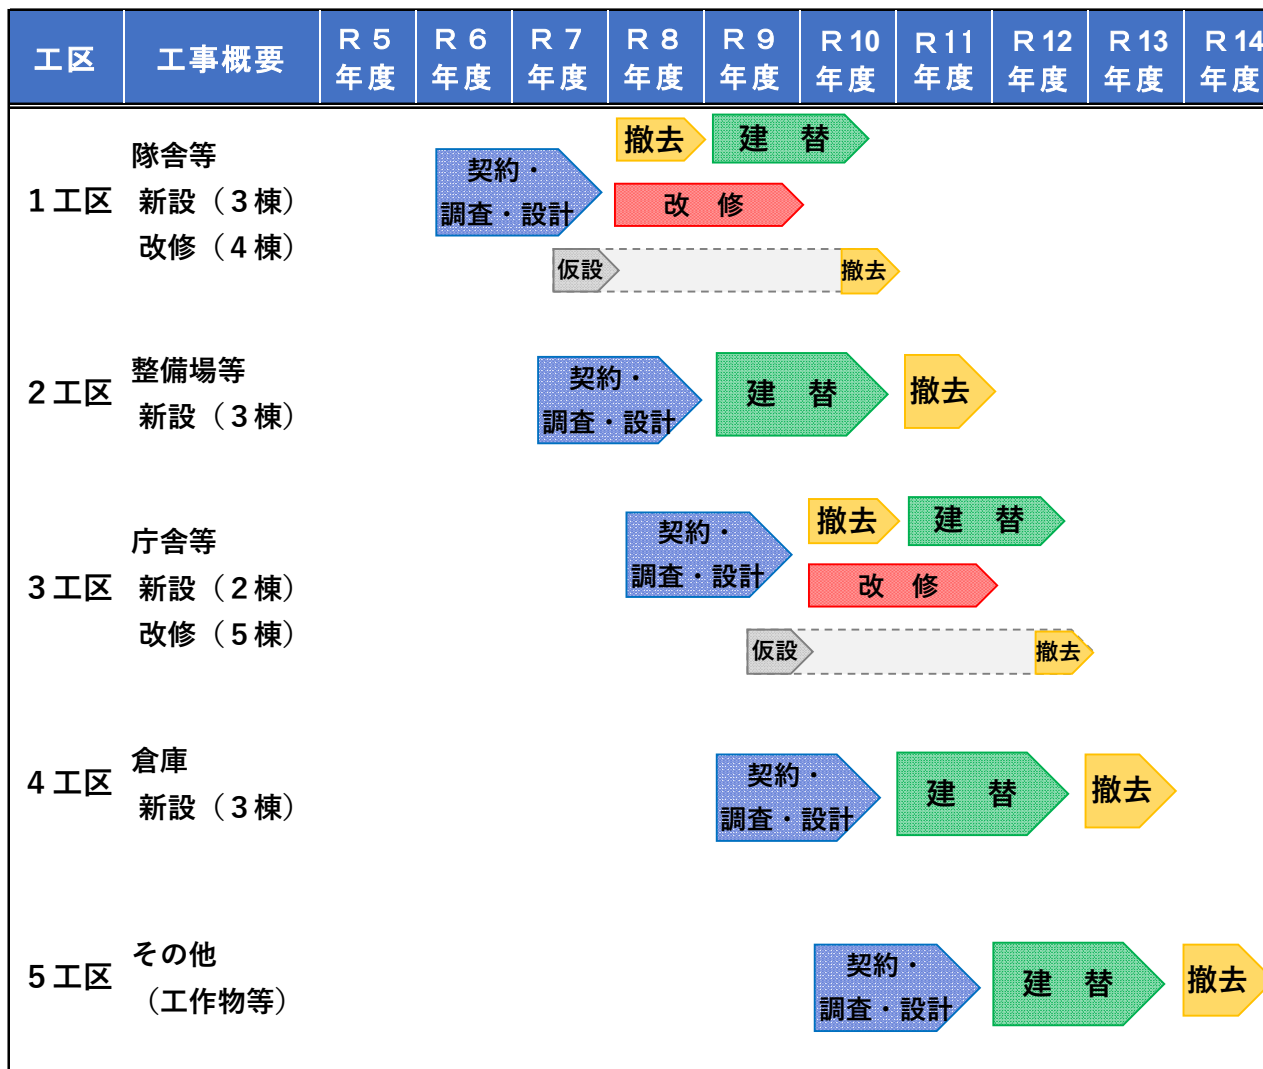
| 工区 | 工事概要 | R５年度 | R６年度 | R７年度 | R８年度 | R９年度 | R10年度 | R11年度 | R12年度 | R13年度 | R14年度 |
|---|---|---|---|---|---|---|---|---|---|---|---|

１工区
隊舎等
新設（３棟）
改修（４棟）
契約・調査・設計
撤去
建　替
改　修
仮設
撤去

２工区
整備場等
新設（３棟）
契約・調査・設計
建　替
撤去

３工区
庁舎等
新設（２棟）
改修（５棟）
契約・調査・設計
撤去
建　替
改　修
仮設
撤去

４工区
倉庫
新設（３棟）
契約・調査・設計
建　替
撤去

５工区
その他
（工作物等）
契約・調査・設計
建　替
撤去